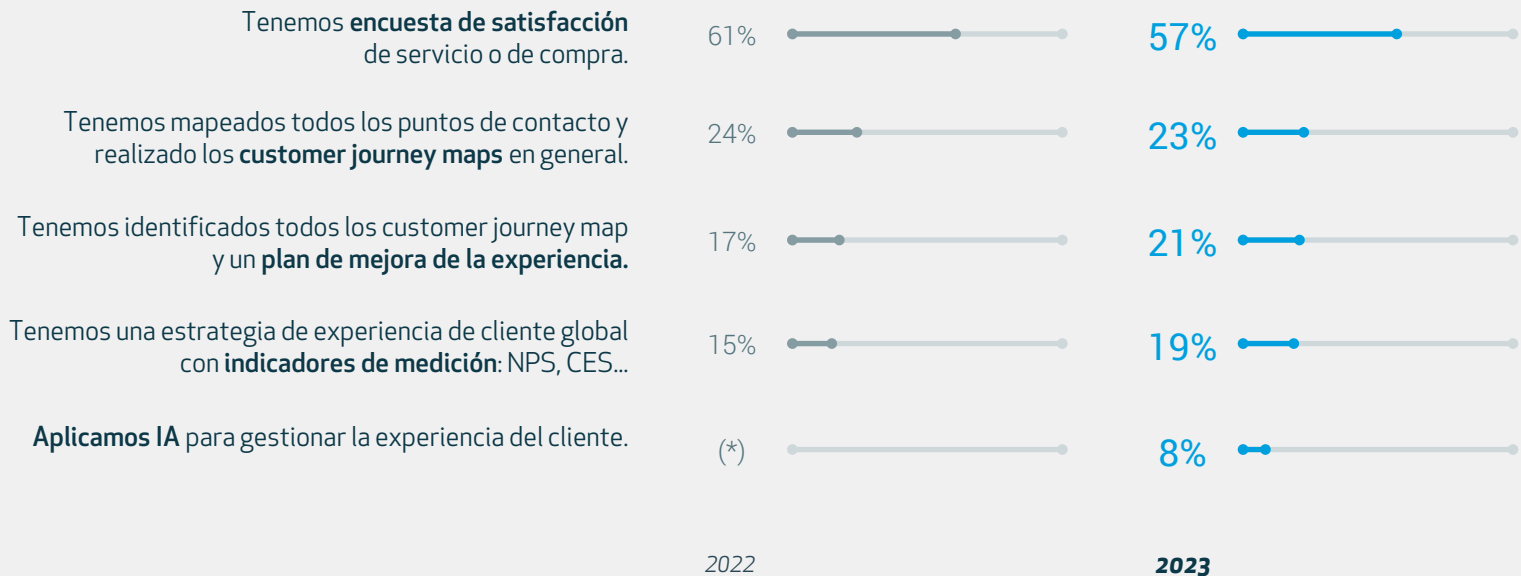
| | 2022 | 2023 |
|---|---|---|
| Tenemos encuesta de satisfacción de servicio o de compra. | 61% | 57% |
| Tenemos mapeados todos los puntos de contacto y realizado los customer journey maps en general. | 24% | 23% |
| Tenemos identificados todos los customer journey map y un plan de mejora de la experiencia. | 17% | 21% |
| Tenemos una estrategia de experiencia de cliente global con indicadores de medición: NPS, CES... | 15% | 19% |
| Aplicamos IA para gestionar la experiencia del cliente. | (*) | 8% |